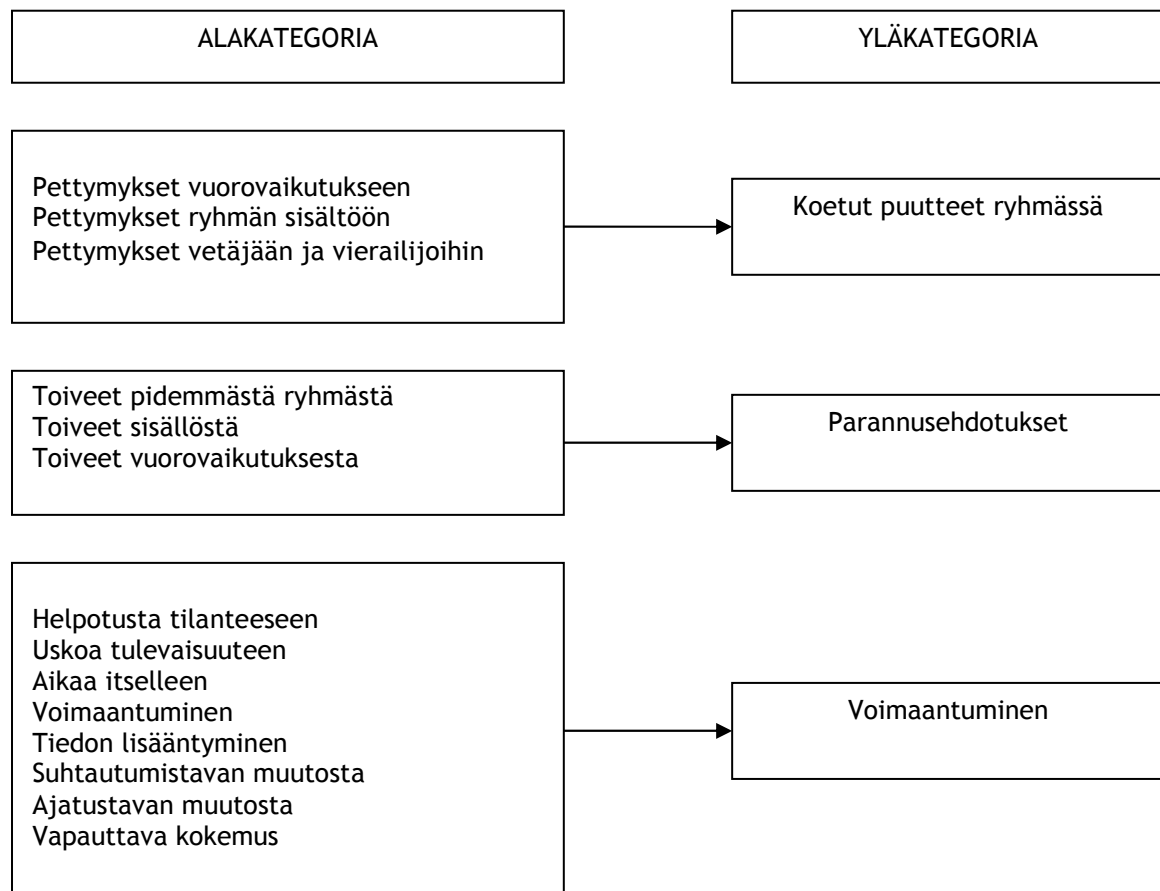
ALAKATEGORIA

YLÄKATEGORIA

Pettymykset vuorovaikutukseen
Pettymykset ryhmän sisältöön
Pettymykset vetäjään ja vierailijoihin

Koetut puutteet ryhmässä

Toiveet pidemmästä ryhmästä
Toiveet sisällöstä
Toiveet vuorovaikutuksesta

Parannusehdotukset

Helpotusta tilanteeseen
Uskoa tulevaisuuteen
Aikaa itselleen
Voimaantuminen
Tiedon lisääntyminen
Suhtautumistavan muutosta
Ajatustavan muutosta
Vapauttava kokemus

Voimaantuminen